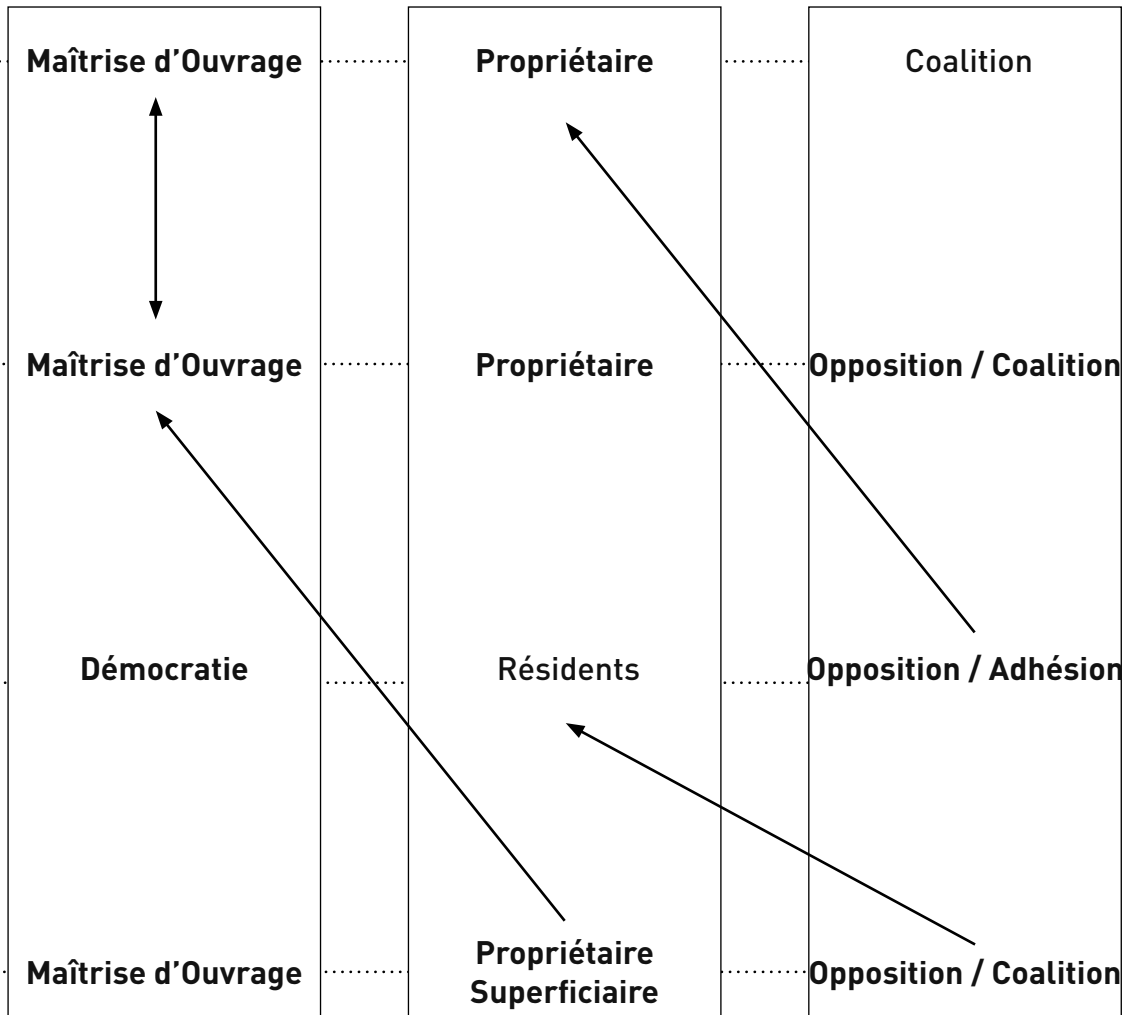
Maîtrise d’Ouvrage | Propriétaire | Coalition

Maîtrise d’Ouvrage | Propriétaire | Opposition / Coalition

Démocratie | Résidents | Opposition / Adhésion

Maîtrise d’Ouvrage | Propriétaire Superficiaire | Opposition / Coalition